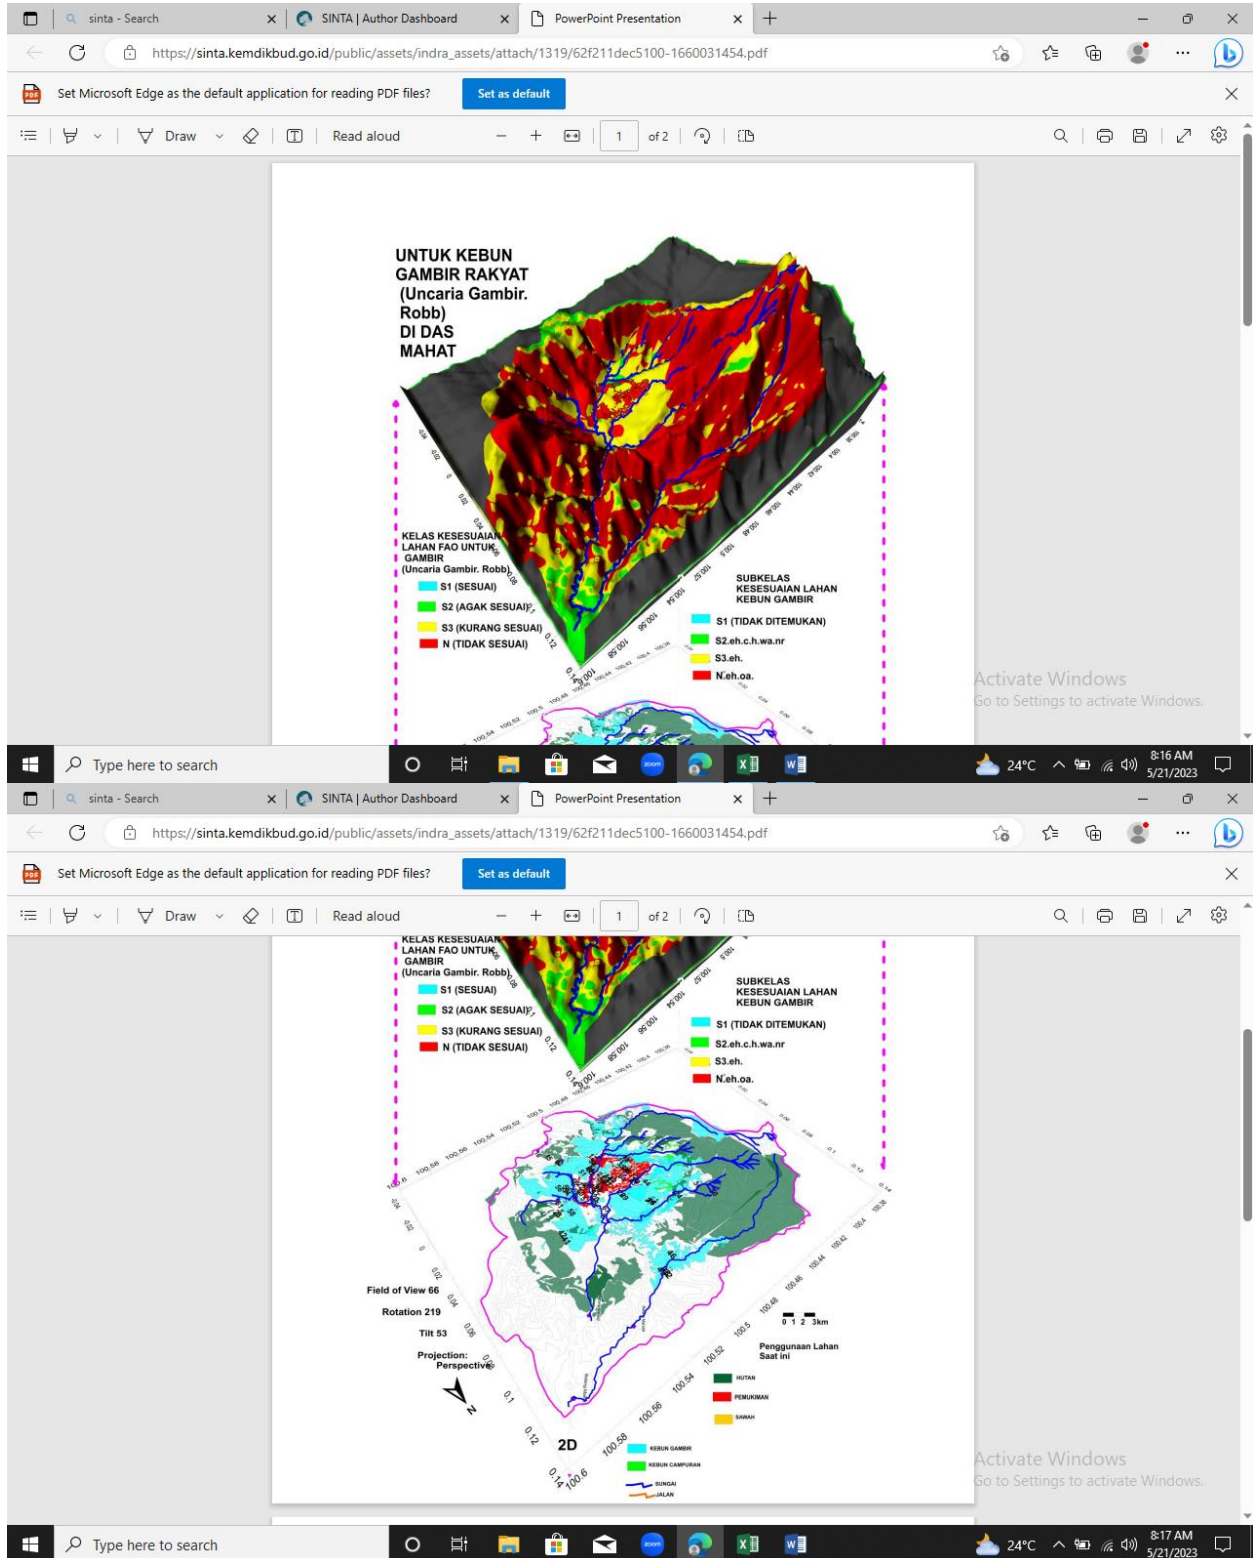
sinta - Search
SINTA | Author Dashboard
PowerPoint Presentation
https://sinta.kemdikbud.go.id/public/assets/indra_assets/attach/1319/62f211dec5100-1660031454.pdf
Set Microsoft Edge as the default application for reading PDF files?
Set as default
Draw
Read aloud
1
of 2

UNTUK KEBUN GAMBIR RAKYAT (Uncaria Gambir. Robb) DI DAS MAHAT

KELAS KESESUAIAN LAHAN FAO UNTUK GAMBIR (Uncaria Gambir. Robb)
S1 (SESUAI)
S2 (AGAK SESUAI)
S3 (KURANG SESUAI)
N (TIDAK SESUAI)

SUBKELAS KESESUAIAN LAHAN KEBUN GAMBIR
S1 (TIDAK DITEMUKAN)
S2.eh.c.h.wa.nr
S3.eh.
N.eh.oa.

Activate Windows
Go to Settings to activate Windows.

Type here to search
24°C
8:16 AM
5/21/2023

sinta - Search
SINTA | Author Dashboard
PowerPoint Presentation
https://sinta.kemdikbud.go.id/public/assets/indra_assets/attach/1319/62f211dec5100-1660031454.pdf
Set Microsoft Edge as the default application for reading PDF files?
Set as default
Draw
Read aloud
1
of 2

KELAS KESESUAIAN LAHAN FAO UNTUK GAMBIR (Uncaria Gambir. Robb)
S1 (SESUAI)
S2 (AGAK SESUAI)
S3 (KURANG SESUAI)
N (TIDAK SESUAI)

SUBKELAS KESESUAIAN LAHAN KEBUN GAMBIR
S1 (TIDAK DITEMUKAN)
S2.eh.c.h.wa.nr
S3.eh.
N.eh.oa.

Field of View 66
Rotation 219
Tilt 53
Projection: Perspective
N

0 1 2 3km
Penggunaan Lahan Saat ini
HUTAN
PEMUKIMAN
SAWAH
KEBUN GAMBIR
KEBUN CAMPURAN
SUNGAI
JALAN

2D

Activate Windows
Go to Settings to activate Windows.

Type here to search
24°C
8:17 AM
5/21/2023